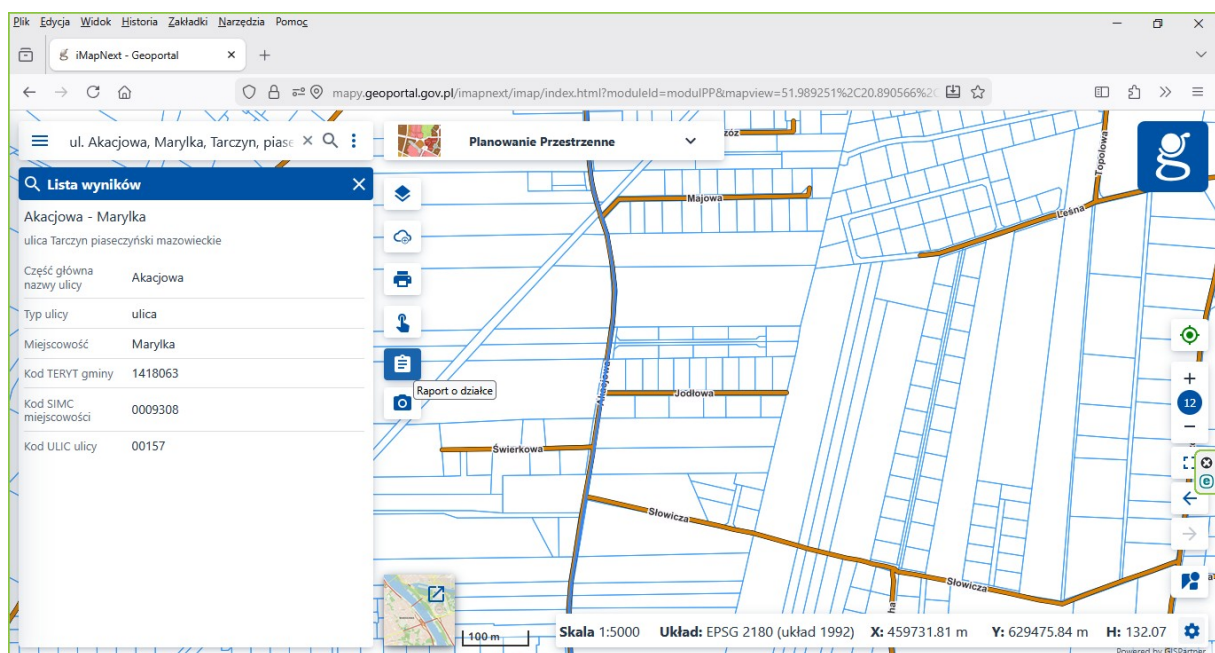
Plik Edycja Widok Historia Zakładki Narzędzia Pomoc

iMapNext - Geoportal

mapy.geoportal.gov.pl/imapnext/imap/index.html?moduleId=modulPP&mapview=51.989251%2C20.890566%2C

ul. Akacjowa, Marylka, Tarczyn, piase

Planowanie Przestrzenne

Lista wyników

Akacjowa - Marylka

ulica Tarczyn piaseczyński mazowieckie

| Część główna nazwy ulicy | Akacjowa |
|---|---|
| Typ ulicy | ulica |
| Miejscowość | Marylka |
| Kod TERYT gminy | 1418063 |
| Kod SIMC miejscowości | 0009308 |
| Kod ULIC ulicy | 00157 |

Raport o działce

Majowa

Leśna

Topolowa

Jodłowa

Miejowa

Świerkowa

Słowicza

Słowicza

12

100 m

Skala 1:5000 Układ: EPSG 2180 (układ 1992) X: 459731.81 m Y: 629475.84 m H: 132.07

Powered by GISPartner